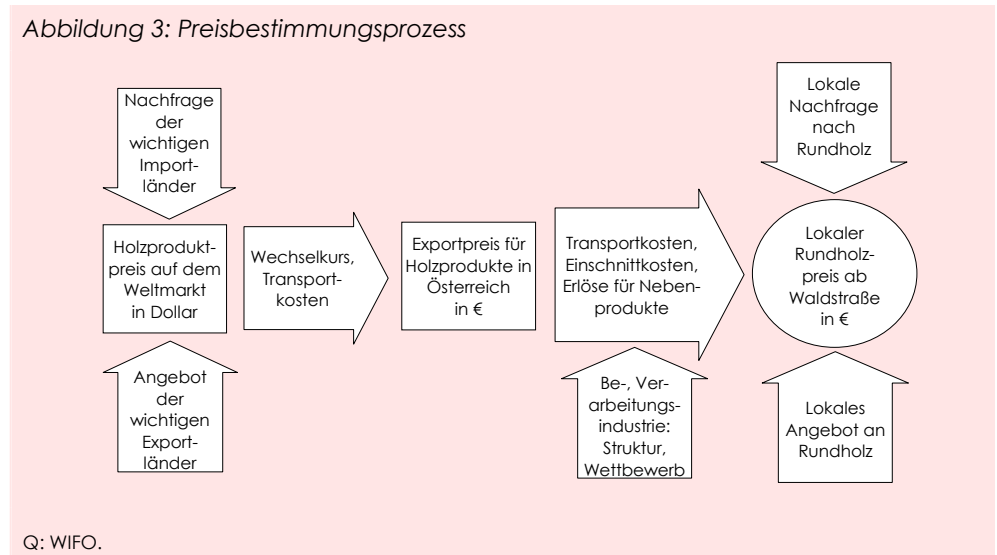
Abbildung 3: Preisbestimmungsprozess

Nachfrage der wichtigen Importländer

Holzproduktpreis auf dem Weltmarkt in Dollar

Angebot der wichtigen Exportländer

Wechselkurs, Transportkosten

Exportpreis für Holzprodukte in Österreich in €

Transportkosten, Einschnittkosten, Erlöse für Nebenprodukte

Be-, Verarbeitungsindustrie: Struktur, Wettbewerb

Lokale Nachfrage nach Rundholz

Lokaler Rundholzpreis ab Waldstraße in €

Lokales Angebot an Rundholz

Q: WIFO.